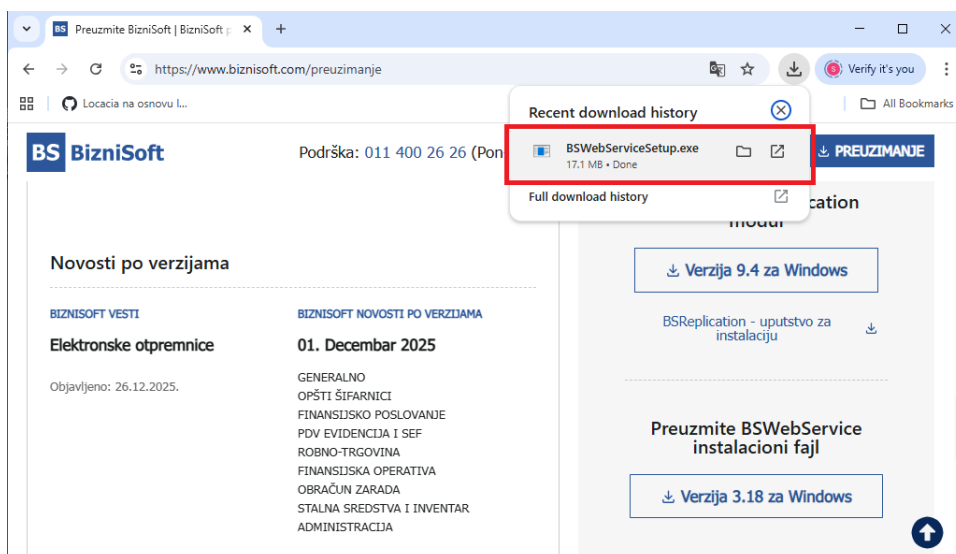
Preuzmite BizniSoft | BizniSoft p
https://www.biznisoft.com/preuzimanje
Verify it's you
Locacia na osnovu l...
All Bookmarks

Recent download history
BSWebServiceSetup.exe
17.1 MB • Done
Full download history

BS BizniSoft
Podrška: 011 400 26 26 (Pon
PREUZIMANJE

cation modul
Verzija 9.4 za Windows
BSReplication - uputstvo za instalaciju

Novosti po verzijama

BIZNISOFT VESTI
Elektronske otpremnice
Objavljeno: 26.12.2025.

BIZNISOFT NOVOSTI PO VERZIJAMA
01. Decembar 2025
GENERALNO
OPŠTI ŠIFARNICI
FINANSIJSKO POSLOVANJE
PDV EVIDENCIJA I SEF
ROBNO-TRGOVINA
FINANSIJSKA OPERATIVA
OBRAČUN ZARADA
STALNA SREDSTVA I INVENTAR
ADMINISTRACIJA

Preuzmite BSWebService instalacioni fajl
Verzija 3.18 za Windows